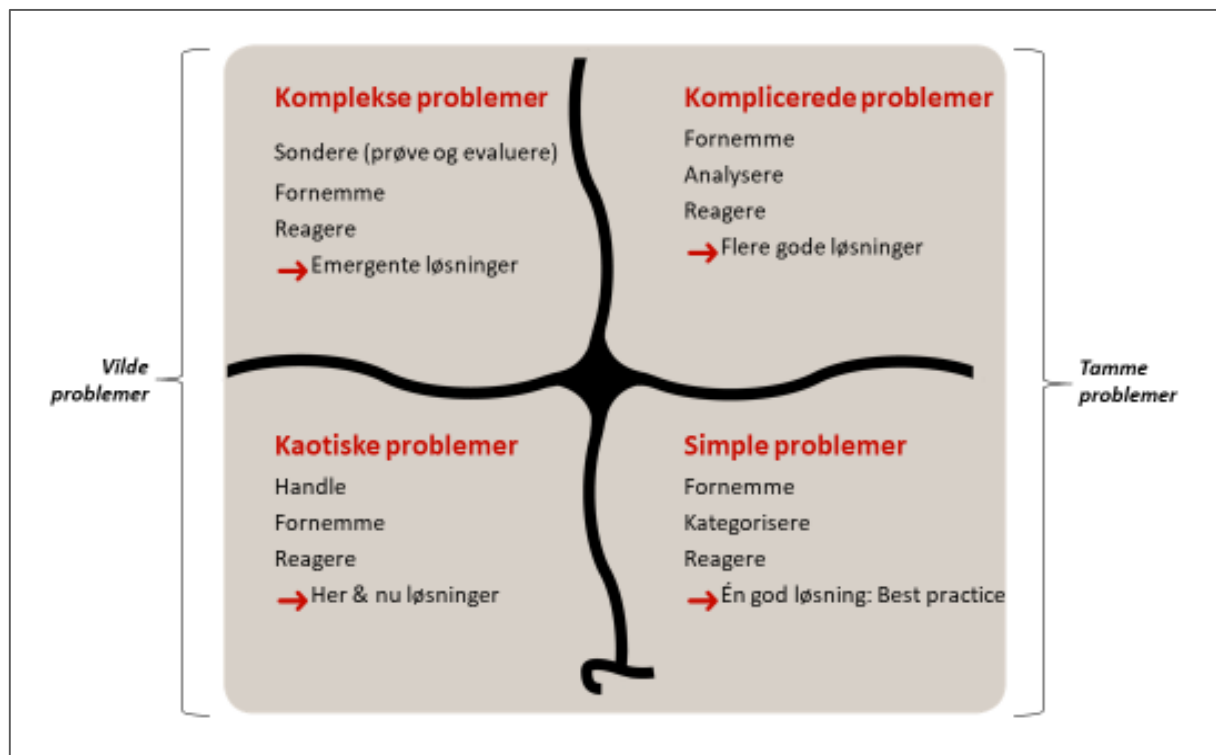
Vilde problemer

Komplekse problemer

Sondere (prøve og evaluere)

Fornemme

Reagere

→ Emergente løsninger

Komplicerede problemer

Fornemme

Analysere

Reagere

→ Flere gode løsninger

Tamme problemer

Kaotiske problemer

Handle

Fornemme

Reagere

→ Her & nu løsninger

Simple problemer

Fornemme

Kategorisere

Reagere

→ Én god løsning: Best practice